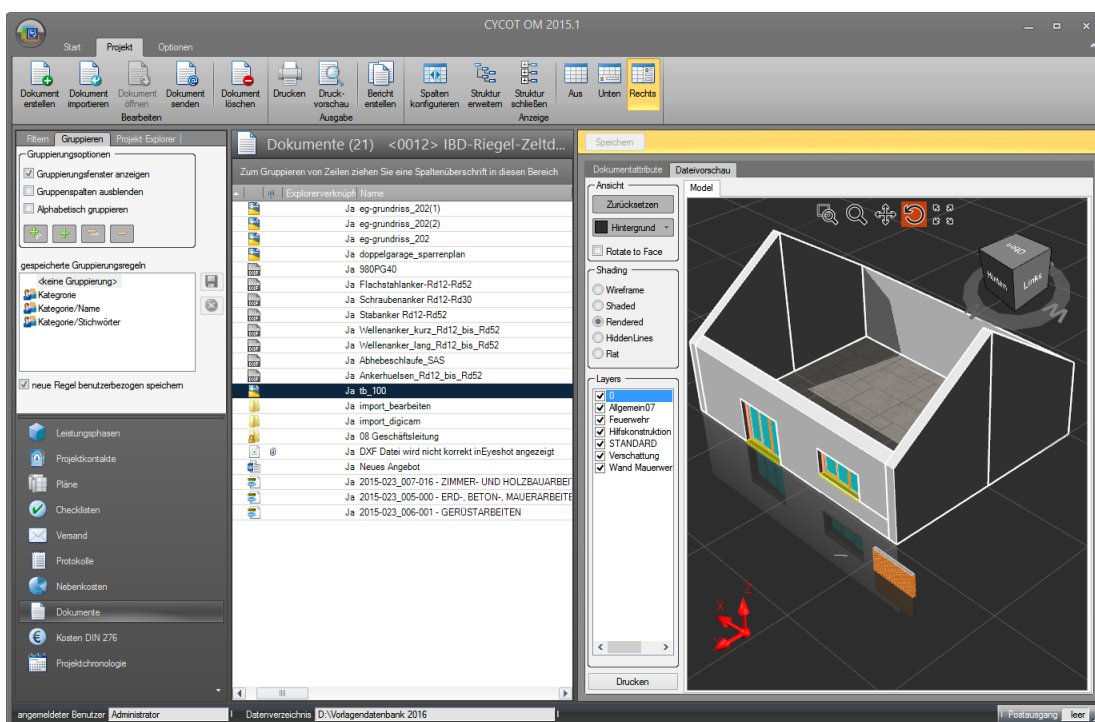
CYCOT OM 2015.1

Start Projekt Optionen

Dokument erstellen Dokument importieren Dokument öffnen Dokument senden Dokument löschen
Bearbeiten
Drucken Druckvorschau Bericht erstellen
Ausgabe
Spalten konfigurieren Struktur erweitern Struktur schließen Aus Unten Rechts
Anzeige

Filtern Gruppieren Projekt Explorer

Gruppierungsoptionen
Gruppierungsfenster anzeigen
Gruppenspalten ausblenden
Alphabetisch gruppieren

gespeicherte Gruppierungsregeln
<keine Gruppierung>
Kategorie
Kategorie/Name
Kategorie/Stichwörter

neue Regel benutzerbezogen speichern

Leistungsphasen
Projektkontakte
Pläne
Checklisten
Versand
Protokolle
Nebenkosten
Dokumente
Kosten DIN 276
Projektchronologie

Dokumente (21) <0012> IBD-Riegel-Zeltd...

Zum Gruppieren von Zeilen ziehen Sie eine Spaltenüberschrift in diesen Bereich

| Explorerverknüpf | Name |
|---|---|
| Ja | eg-grundriss_202(1) |
| Ja | eg-grundriss_202(2) |
| Ja | eg-grundriss_202 |
| Ja | doppelgarage_sparrenplan |
| Ja | 980PG40 |
| Ja | Flachstahlanker-Rd12-Rd52 |
| Ja | Schraubenanker Rd12-Rd30 |
| Ja | Stabanker Rd12-Rd52 |
| Ja | Wellenanker_kurz_Rd12_bis_Rd52 |
| Ja | Wellenanker_lang_Rd12_bis_Rd52 |
| Ja | Abhebebeschlaufe_SAS |
| Ja | Ankerhuelsen_Rd12_bis_Rd52 |
| Ja | tb_100 |
| Ja | import_bearbeiten |
| Ja | import_digicam |
| Ja | 08 Geschäftsleitung |
| Ja | DXF Datei wird nicht korrekt inEyeshot angezeigt |
| Ja | Neues Angebot |
| Ja | 2015-023_007-016 - ZIMMER- UND HOLZBAUARBEIT |
| Ja | 2015-023_005-000 - ERD-, BETON-, MAUERARBEITE |
| Ja | 2015-023_006-001 - GERÜSTARBEITEN |

Speichern

Dokumentattribute Dateivorschau

Ansicht
Zurücksetzen
Hintergrund
Rotate to Face

Shading
Wireframe
Shaded
Rendered
HiddenLines
Flat

Layers
0
Allgemein07
Feuerwehr
Hilfskonstruktion
STANDARD
Verschattung
Wand Mauerwer

Drucken

Model

Links
Hinten
Oben

angemeldeter Benutzer Administrator Datenverzeichnis D:\Vorlagendatenbank 2016 Postausgang leer